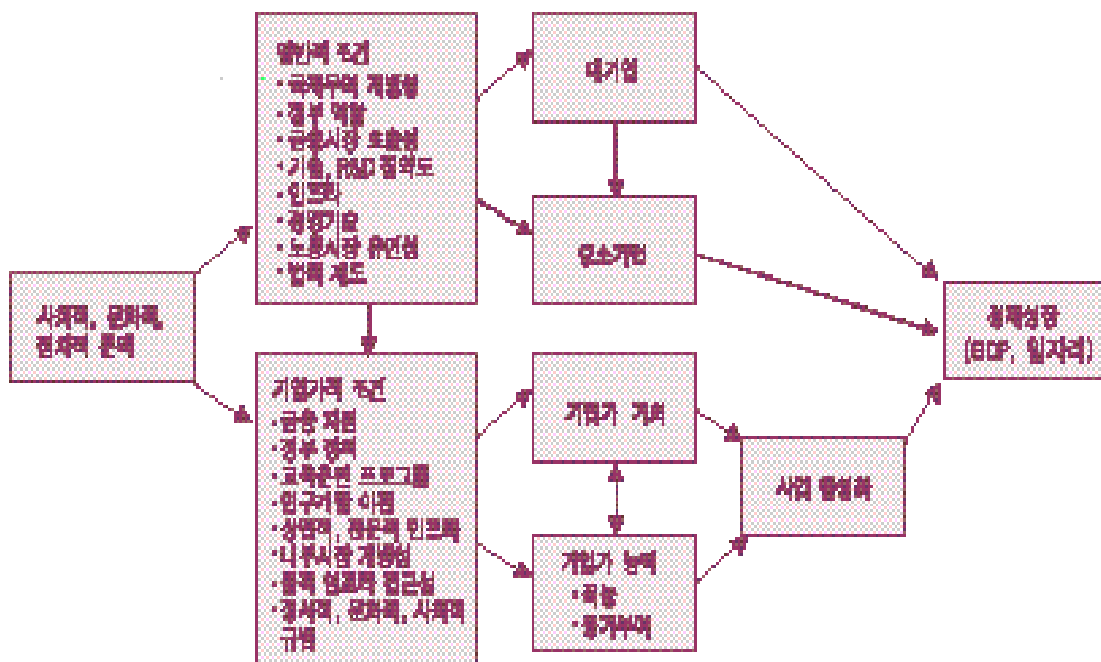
사회적, 문화적, 정치적 환경

일반적 조건
• 국제무역 개방성
• 정부 역할
• 금융시장 효율성
• 기술, R&D 집약도
• 인프라
• 경영기술
• 노동시장 유연성
• 법적 제도

기업가적 조건
• 금융 지원
• 정부 정책
• 교육훈련 프로그램
• 연구개발 이전
• 상업적, 전문적 인프라
• 내부시장 개방성
• 물적 인프라 접근성
• 정치적, 문화적, 사회적 규범

대기업

중소기업

기업가 기회

기업가 능력
• 역량
• 동기부여

사업 활성화

경제성장 (GDP, 일자리)